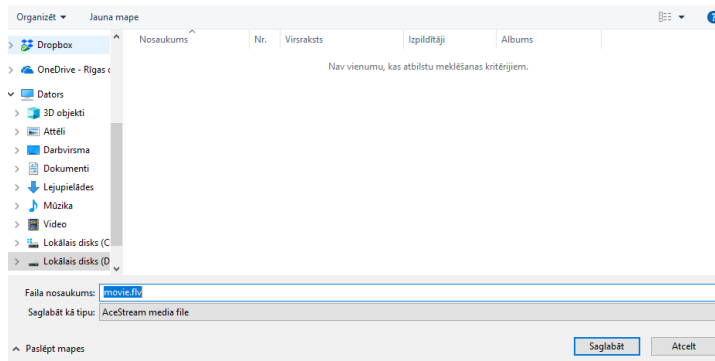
Organizēt ▾   Jauna mape

Dropbox
OneDrive - Rīgas (
Dators
3D objekti
Attēli
Darbvirsma
Dokumenti
Lejupielādes
Mūzika
Video
Lokālais disks (C
Lokālais disks (D

| Nosaukums | Nr. | Virsraksts | Izpildītāji | Albums |
|---|---|---|---|---|

Nav vienumu, kas atbilstu meklēšanas kritērijiem.

Faila nosaukums: movie.flv
Saglabāt kā tipu: AceStream media file

^ Paslēpt mapes

Saglabāt   Atcelt